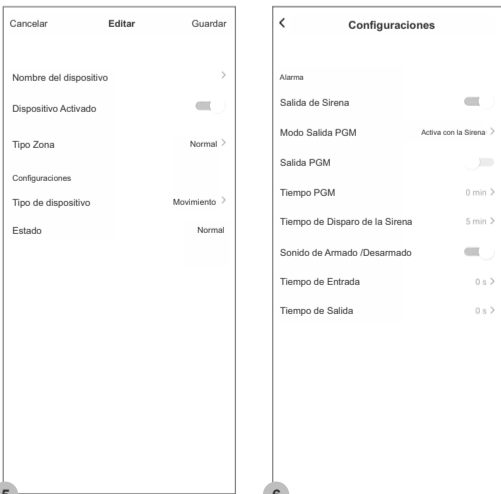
Cancelar Editar Guardar

Nombre del dispositivo >

Dispositivo Activado

Tipo Zona Normal >

Configuraciones

Tipo de dispositivo Movimiento >

Estado Normal

5

< Configuraciones

Alarma

Salida de Sirena

Modo Salida PGM Activa con la Sirena >

Salida PGM

Tiempo PGM 0 min >

Tiempo de Disparo de la Sirena 5 min >

Sonido de Armado /Desarmado

Tiempo de Entrada 0 s >

Tiempo de Salida 0 s >

6